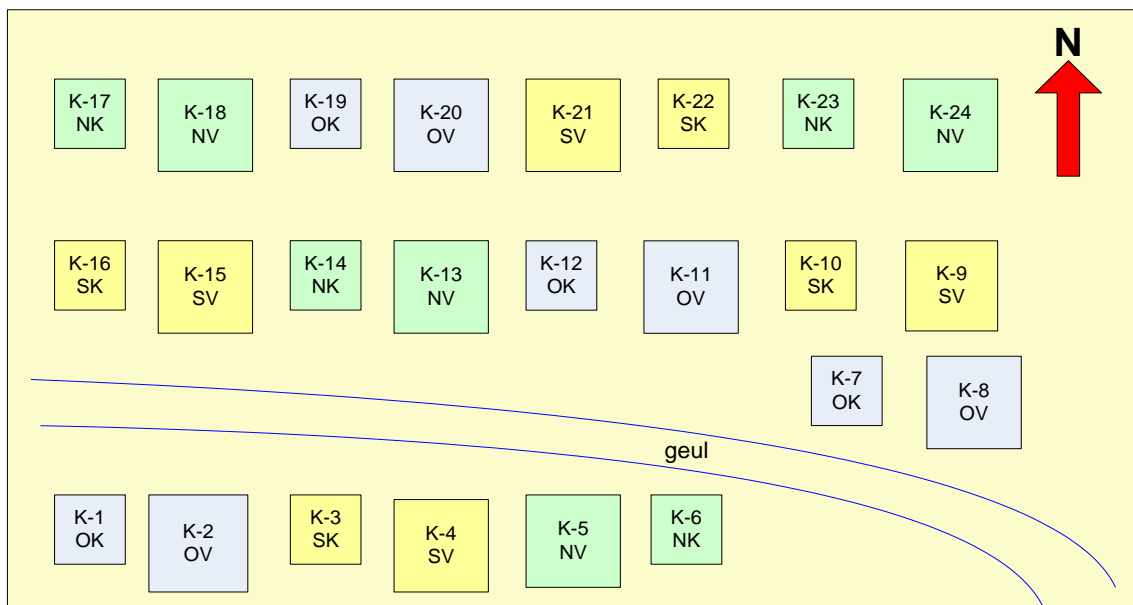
N

K-17
NK

K-18
NV

K-19
OK

K-20
OV

K-21
SV

K-22
SK

K-23
NK

K-24
NV

K-16
SK

K-15
SV

K-14
NK

K-13
NV

K-12
OK

K-11
OV

K-10
SK

K-9
SV

K-7
OK

K-8
OV

geul

K-1
OK

K-2
OV

K-3
SK

K-4
SV

K-5
NV

K-6
NK